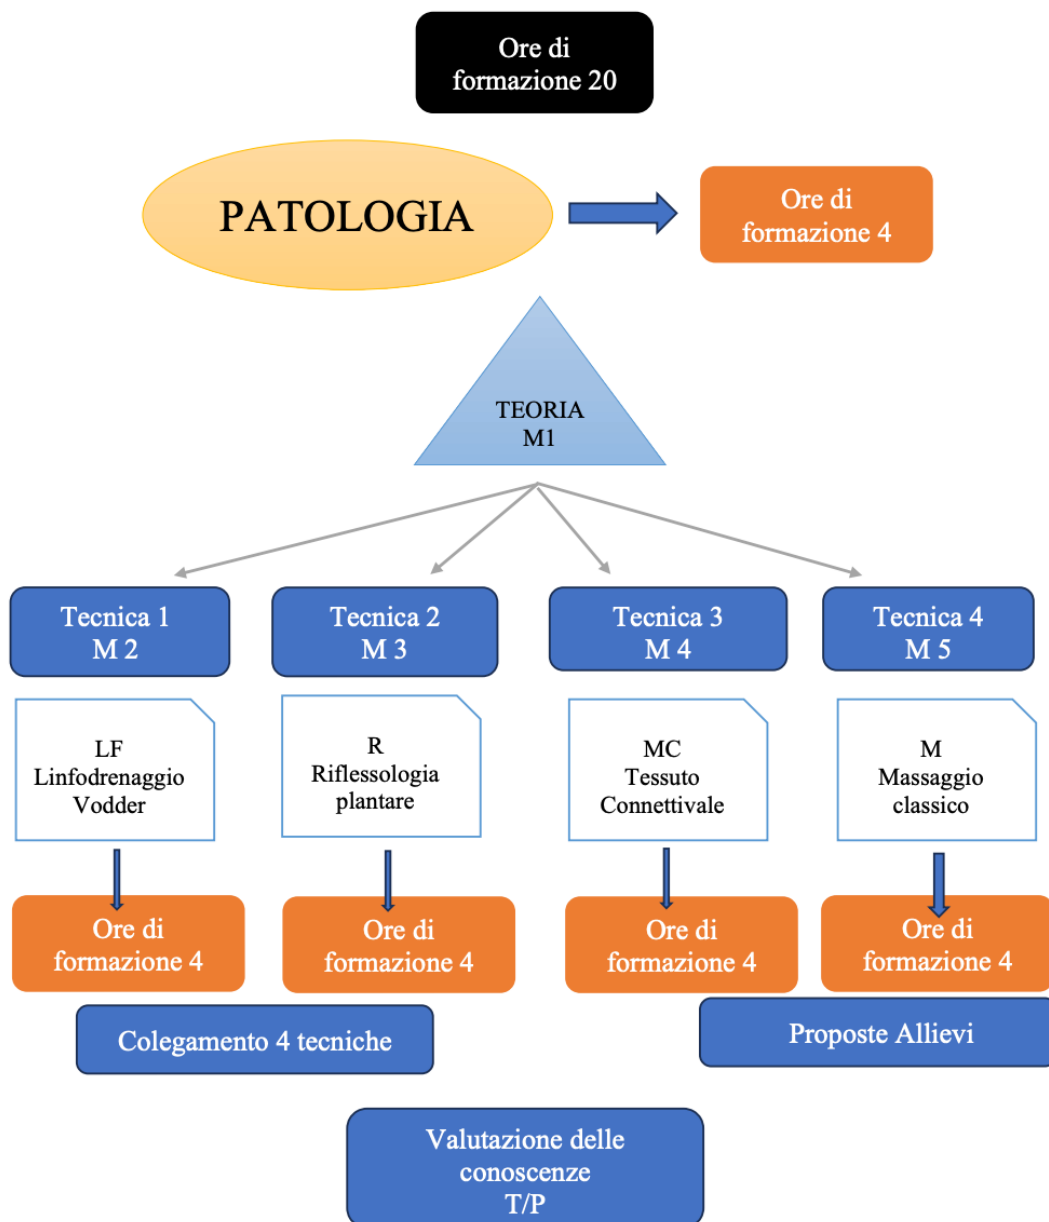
Ore di formazione 20

PATOLOGIA

Ore di formazione 4

TEORIA
M1

Tecnica 1
M 2

Tecnica 2
M 3

Tecnica 3
M 4

Tecnica 4
M 5

LF
Linfodrenaggio
Vodder

R
Riflessologia
plantare

MC
Tessuto
Connettivale

M
Massaggio
classico

Ore di formazione 4

Ore di formazione 4

Ore di formazione 4

Ore di formazione 4

Colegamento 4 tecniche

Proposte Allievi

Valutazione delle conoscenze
T/P